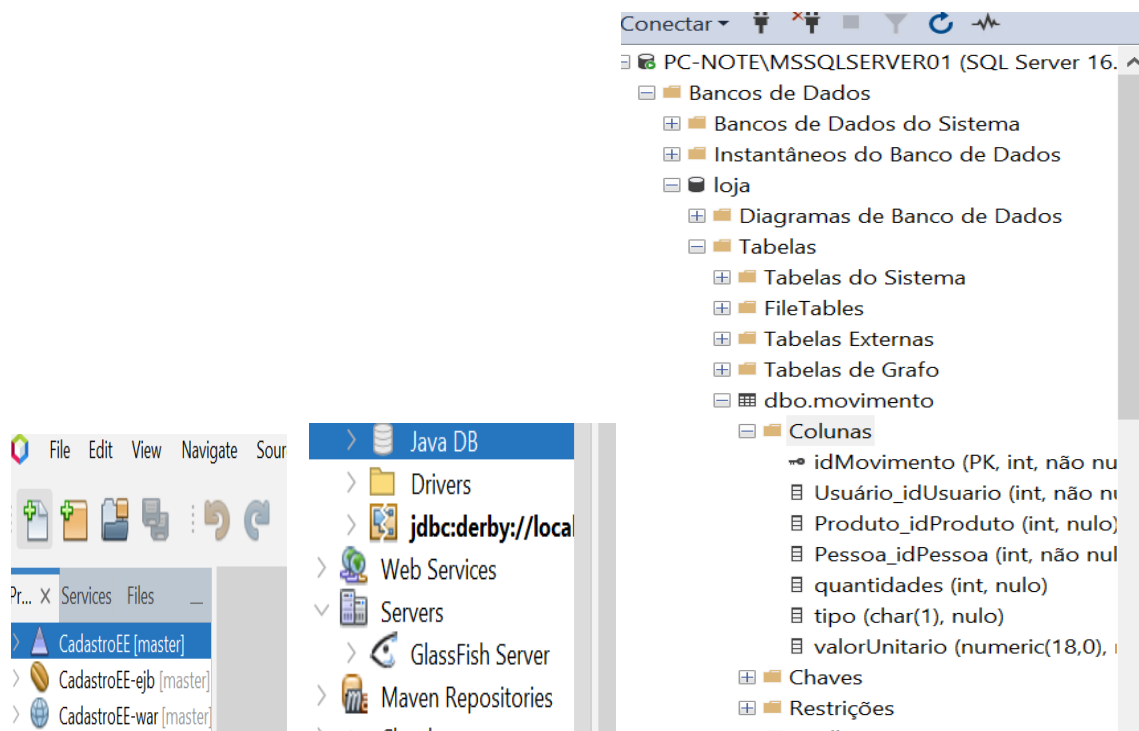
Conectar ▾

PC-NOTE\MSSQLSERVER01 (SQL Server 16.
Bancos de Dados
Bancos de Dados do Sistema
Instantâneos do Banco de Dados
loja
Diagramas de Banco de Dados
Tabelas
Tabelas do Sistema
FileTables
Tabelas Externas
Tabelas de Grafo
dbo.movimento
Colunas
idMovimento (PK, int, não nu
Usuário_idUsuario (int, não nu
Produto_idProduto (int, nulo)
Pessoa_idPessoa (int, não nul
quantidades (int, nulo)
tipo (char(1), nulo)
valorUnitario (numeric(18,0),
Chaves
Restrições

File Edit View Navigate Sour

Pr... X Services Files _
CadastroEE [master]
CadastroEE-ejb [master]
CadastroEE-war [master]

Java DB
Drivers
jdbc:derby://local
Web Services
Servers
GlassFish Server
Maven Repositories